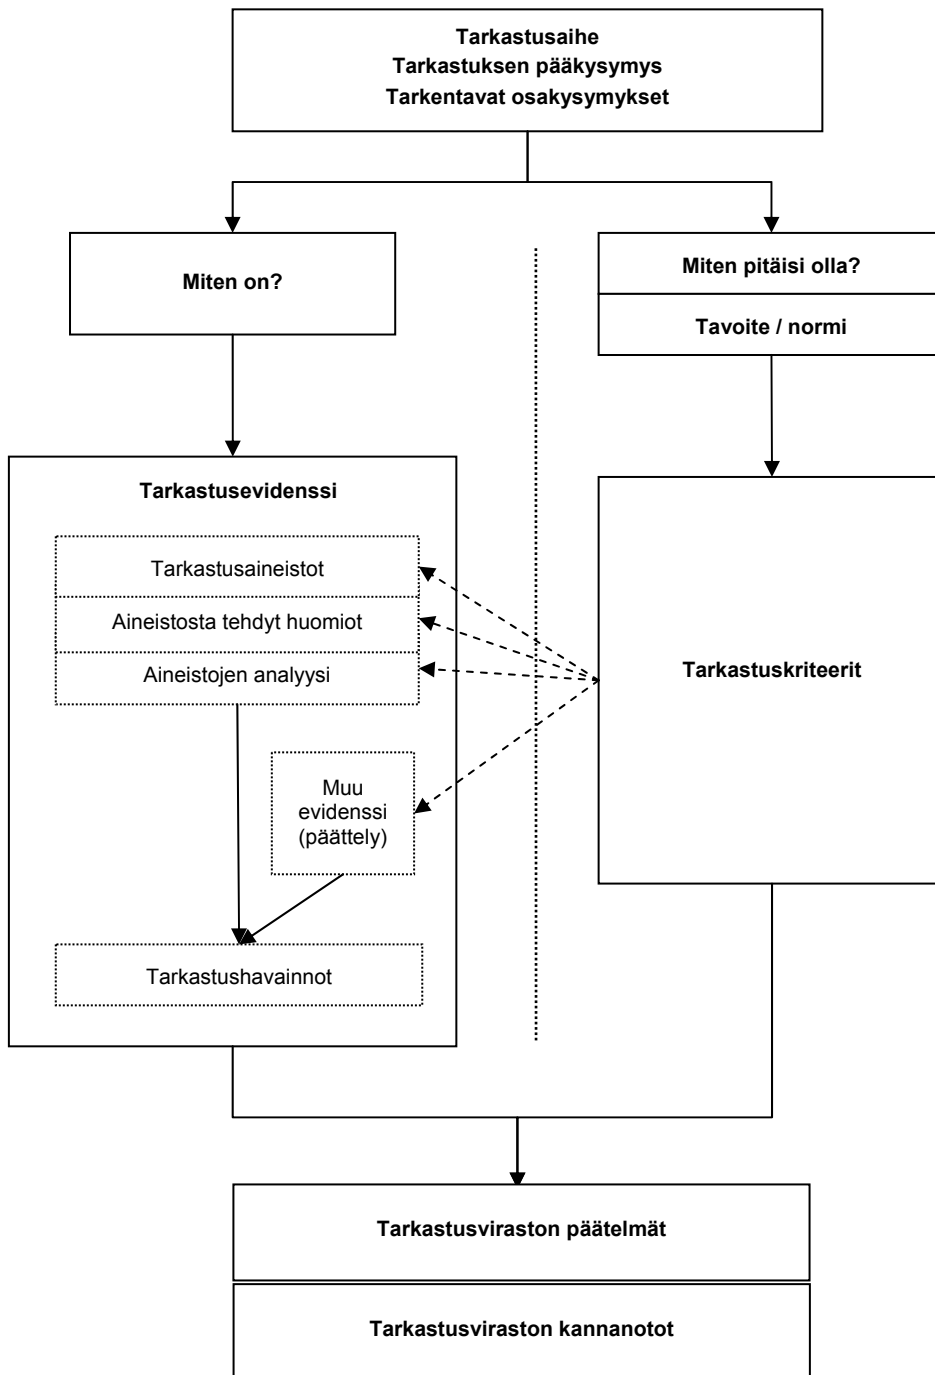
Tarkastusaihe
Tarkastuksen pääkysymys
Tarkentavat osakysymykset

Miten on?

Miten pitäisi olla?

Tavoite / normi

Tarkastusevidenssi

Tarkastusaineistot

Aineistosta tehdyt huomiot

Aineistojen analyysi

Muu evidenssi (päättely)

Tarkastushavainnot

Tarkastuskriteerit

Tarkastusviraston päätelmät

Tarkastusviraston kannanotot